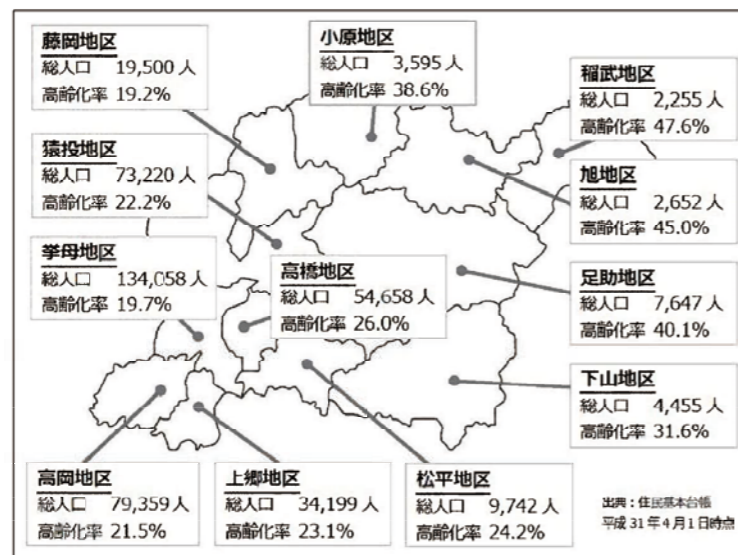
藤岡地区
総人口 19,500 人
高齢化率 19.2%

小原地区
総人口 3,595 人
高齢化率 38.6%

稲武地区
総人口 2,255 人
高齢化率 47.6%

猿投地区
総人口 73,220 人
高齢化率 22.2%

旭地区
総人口 2,652 人
高齢化率 45.0%

挙母地区
総人口 134,058 人
高齢化率 19.7%

高橋地区
総人口 54,658 人
高齢化率 26.0%

足助地区
総人口 7,647 人
高齢化率 40.1%

下山地区
総人口 4,455 人
高齢化率 31.6%

高岡地区
総人口 79,359 人
高齢化率 21.5%

上郷地区
総人口 34,199 人
高齢化率 23.1%

松平地区
総人口 9,742 人
高齢化率 24.2%

出典：住民基本台帳
平成 31 年 4 月 1 日時点